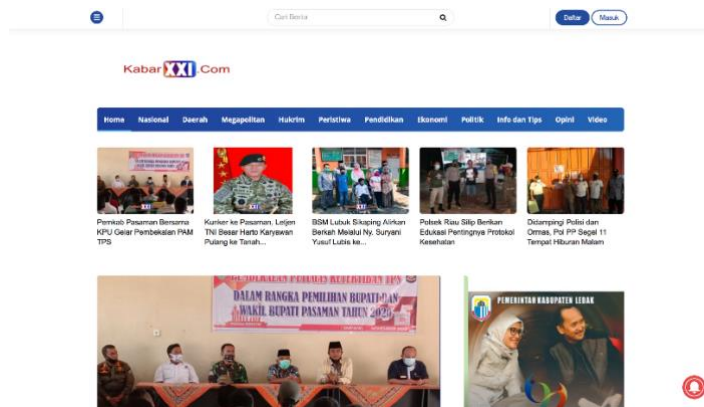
Cari Berita

Daftar Masuk

KabarXXI.Com

Home Nasional Daerah Megapolitan Hukrim Peristiwa Pendidikan Ekonomi Politik Info dan Tips Opini Video

Pemkab Pasaman Bersama KPU Gelar Pembekalan PAM TPS

Kunker ke Pasaman, Letjen TNI Besar Harto Karyawan Pulang ke Tanah...

BSM Lubuk Sikaping Alirkan Berkah Melalui Ny. Suryani Yusuf Lubis ke...

Polsek Riau Silip Berikan Edukasi Pentingnya Protokol Kesehatan

Didampingi Polisi dan Ormas, Pol PP Segel 11 Tempat Hiburan Malam

DALAM RANGKA PEMILIHAN BUPATI DAN WAKIL BUPATI PASAMAN TAHUN 2020

PEMERINTAH KABUPATEN LEBAK